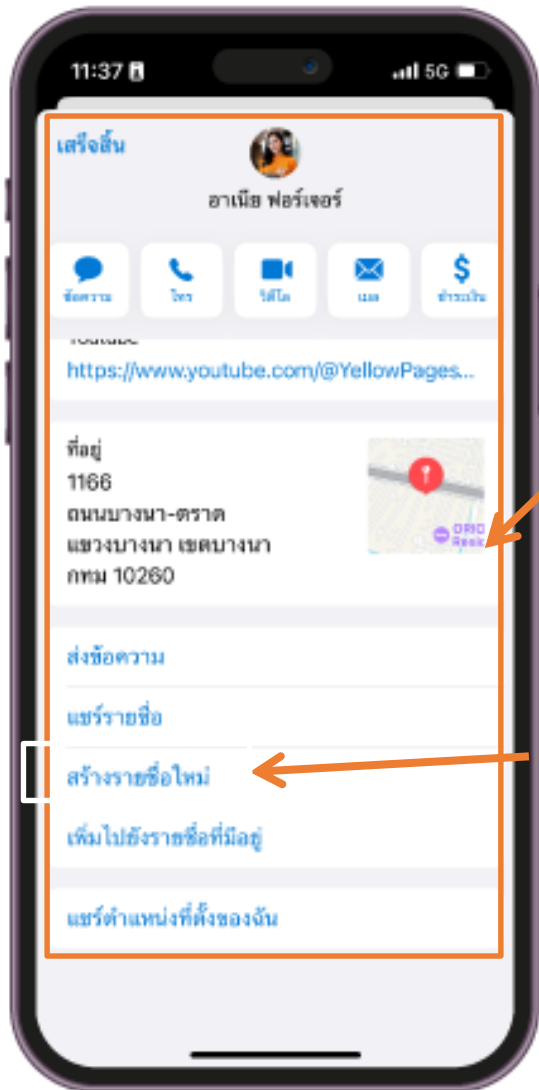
11:37

5G

เสร็จสิ้น

อาเมีย ฟอร์เจอร์

ข้อความ

โทร

วิดีโอ

เมล

ชำระเงิน

YouTube

https://www.youtube.com/@YellowPages...

ที่อยู่

1166

ถนนบางนา-ตราด

แขวงบางนา เขตบางนา

กทม 10260

ORIO Resi

ส่งข้อความ

แชร์รายชื่อ

สร้างรายชื่อใหม่

เพิ่มไปยังรายชื่อที่มีอยู่

แชร์ตำแหน่งที่ตั้งของฉัน